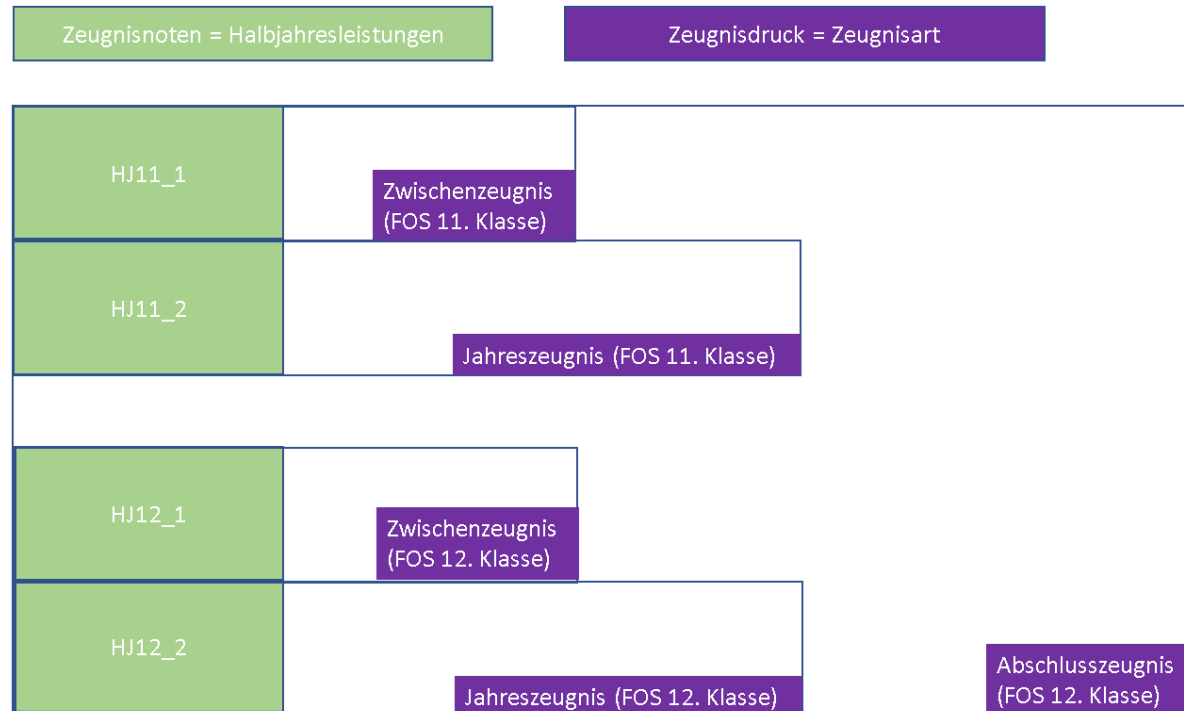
Zeugnisnoten = Halbjahresleistungen

Zeugnisdruck = Zeugnisart

HJ11_1

Zwischenzeugnis (FOS 11. Klasse)

HJ11_2

Jahreszeugnis (FOS 11. Klasse)

HJ12_1

Zwischenzeugnis (FOS 12. Klasse)

HJ12_2

Jahreszeugnis (FOS 12. Klasse)

Abschlusszeugnis (FOS 12. Klasse)